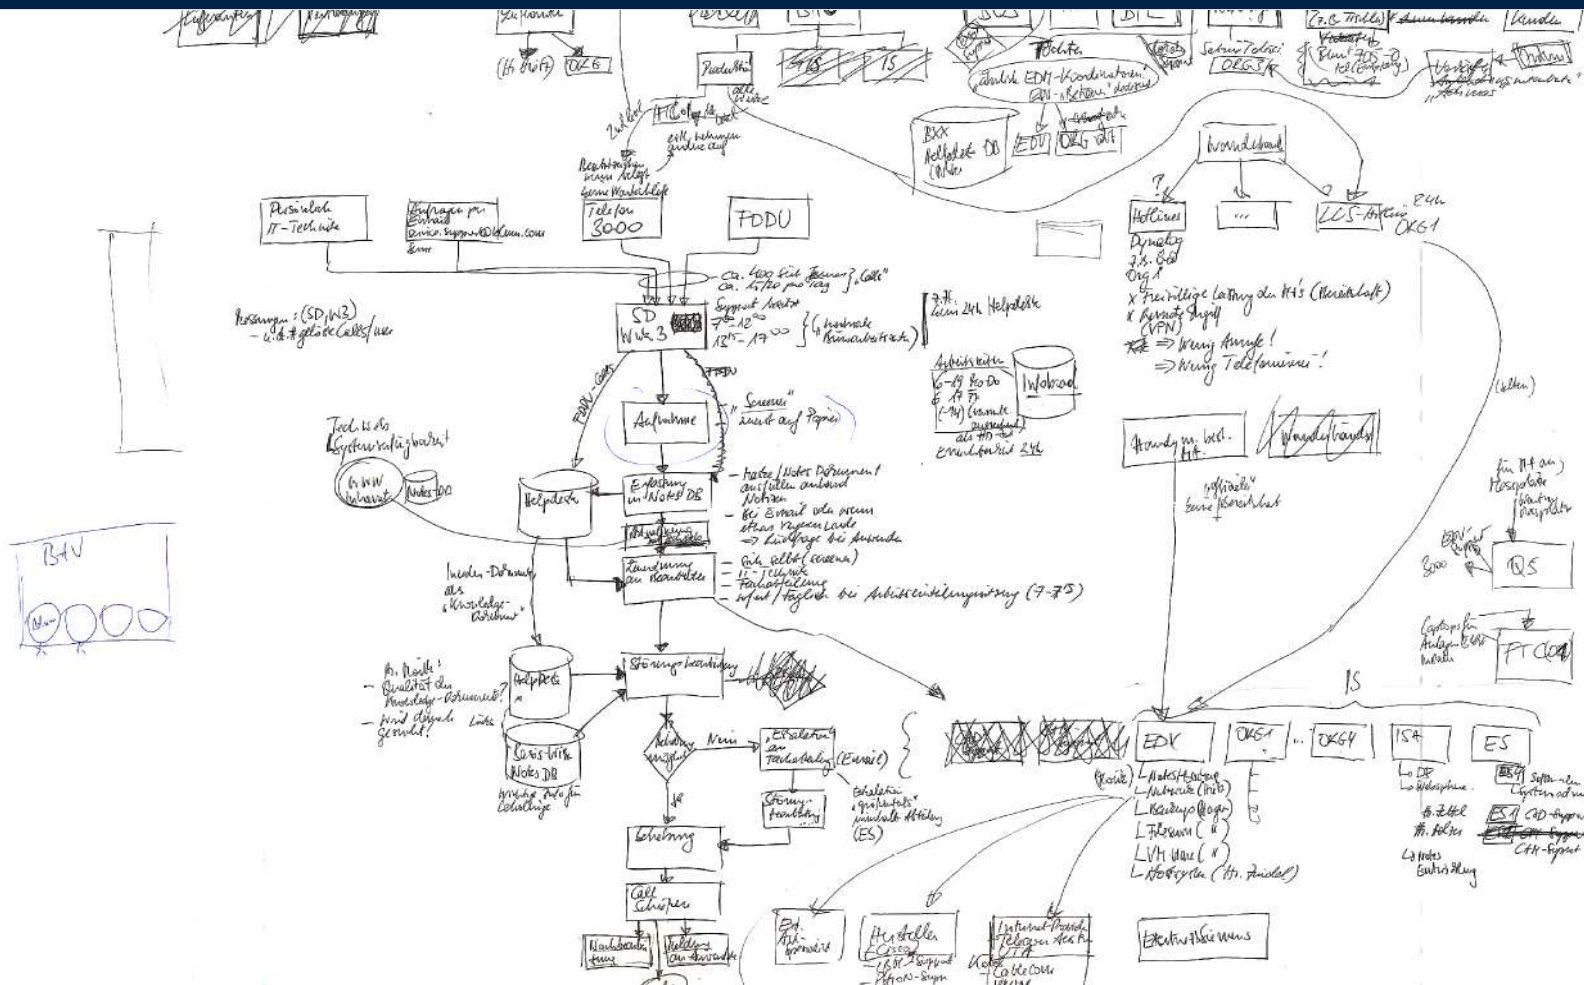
Persönlich IT-Techniker

Anfragen per E-Mail service.support@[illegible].com

Telefon 3000

FODU

Ca. 400 Std. Tickets / „Calls"
ca. 1/50 pro Tag

SD WW 3

Support Arbeitszeit $7 - 12^{00}$ $12^{15} - 17^{00}$ (+ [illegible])

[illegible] Helpdesk

Rosungen: (SD, WB) – u.d. # gelöste Calls / user

Aufnahme

„Screens" zuerst auf Papier

Tools wie Systemverfügbarkeit

Helpdesk

Erfassung in Notes DB

– Notes / Notes Dokument ausfüllen anhand Notizen
– bei E-mail oder wenn etwas reingekommen → Rückfrage bei Anwender

Zuordnung an Bearbeiter

– sich selbst (Screens)
– IT-Technik
– Fachabteilung
– sofort / täglich bei Arbeitseinteilungssitzung (7-7$^{15}$)

Insider-Dokumente als „Knowledge-Dokument"

Helpdesk

Service-Notes DB

Störungsbearbeitung

Hr. Noll: – Qualität der Knowledge-Dokumente? – wird danach gesucht?

Nein

„Eskalation an Fachabteilung" (E-mail)

Störungsbearbeitung

Eskalation „größerer Fall" zuständige Abteilung (ES)

Lösung

Call schließen

Wandelband

Hotlines

...

LCS-Hotline 24h OKG1

Dynatrieb z.B. Orga OKG1
x Freiwillige Leistung der H's (Bereitschaft)
x Remote-Zugriff (VPN)
⇒ wenig Anrufe!
⇒ wenig Telefonnummer!

Arbeitszeiten 6-19 Mo-Do 6-17 Fr (-14) (danach ausschließlich als HD) Erreichbarkeit 24h

Wohnrad

Handy m. best. HA.

Wandelband

„offizielle" keine Bereitschaft

QS

FTCA

IS

EDV

OKG1

OKG4

ISA

ES

BTV

Hotlines

Nachbearbeitung

Melden an Anwender

Hersteller

Ersatzteilservice

Kabel CableCom

Telekom